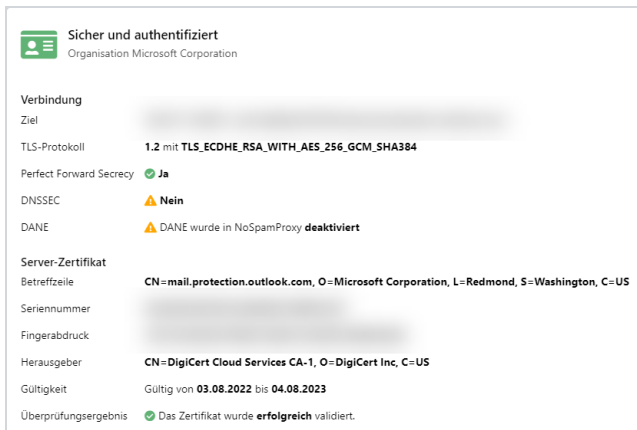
Sicher und authentifiziert
Organisation Microsoft Corporation

Verbindung

| | |
|---|---|
| Ziel | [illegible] |
| TLS-Protokoll | 1.2 mit TLS_ECDHE_RSA_WITH_AES_256_GCM_SHA384 |
| Perfect Forward Secrecy | Ja |
| DNSSEC | Nein |
| DANE | DANE wurde in NoSpamProxy deaktiviert |

Server-Zertifikat

| | |
|---|---|
| Betreffzeile | CN=mail.protection.outlook.com, O=Microsoft Corporation, L=Redmond, S=Washington, C=US |
| Seriennummer | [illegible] |
| Fingerabdruck | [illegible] |
| Herausgeber | CN=DigiCert Cloud Services CA-1, O=DigiCert Inc, C=US |
| Gültigkeit | Gültig von 03.08.2022 bis 04.08.2023 |
| Überprüfungsergebnis | Das Zertifikat wurde erfolgreich validiert. |